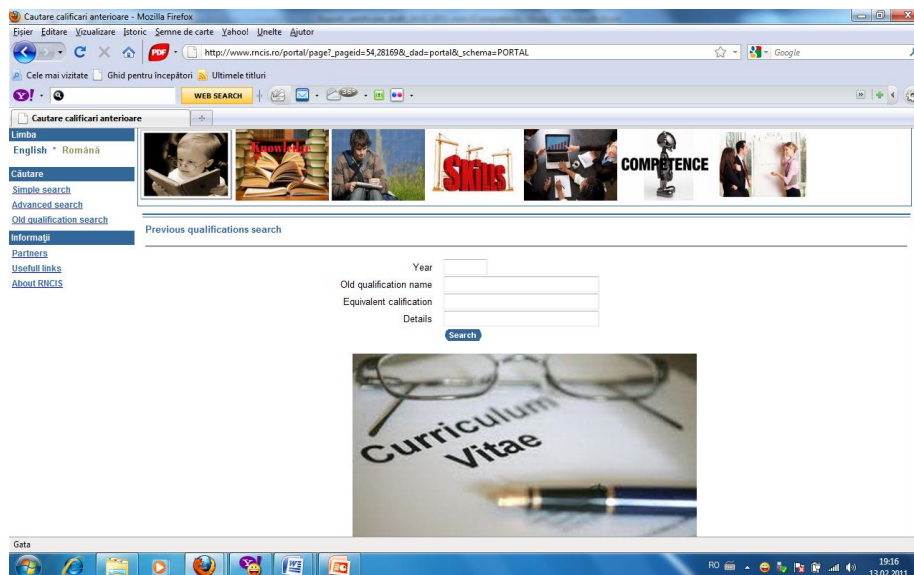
Cautare calificari anterioare - Mozilla Firefox

Fișier Editare Vizualizare Istoric Semne de carte Yahoo! Unelte Ajutor

http://www.rncis.ro/portal/page?_pageid=54,28169&_dad=portal&_schema=PORTAL

Google

Cele mai vizitate Ghid pentru începători Ultimele titluri

WEB SEARCH

Cautare calificari anterioare

Limba
English * Română

Căutare
Simple search
Advanced search
Old qualification search

Informații
Partners
Usefull links
About RNCIS

Knowledge

Skills

COMPETENCE

Previous qualifications search

Year
Old qualification name
Equivalent calification
Details
Search

Curriculum Vitae

Gata

RO

19:16
13.02.2011